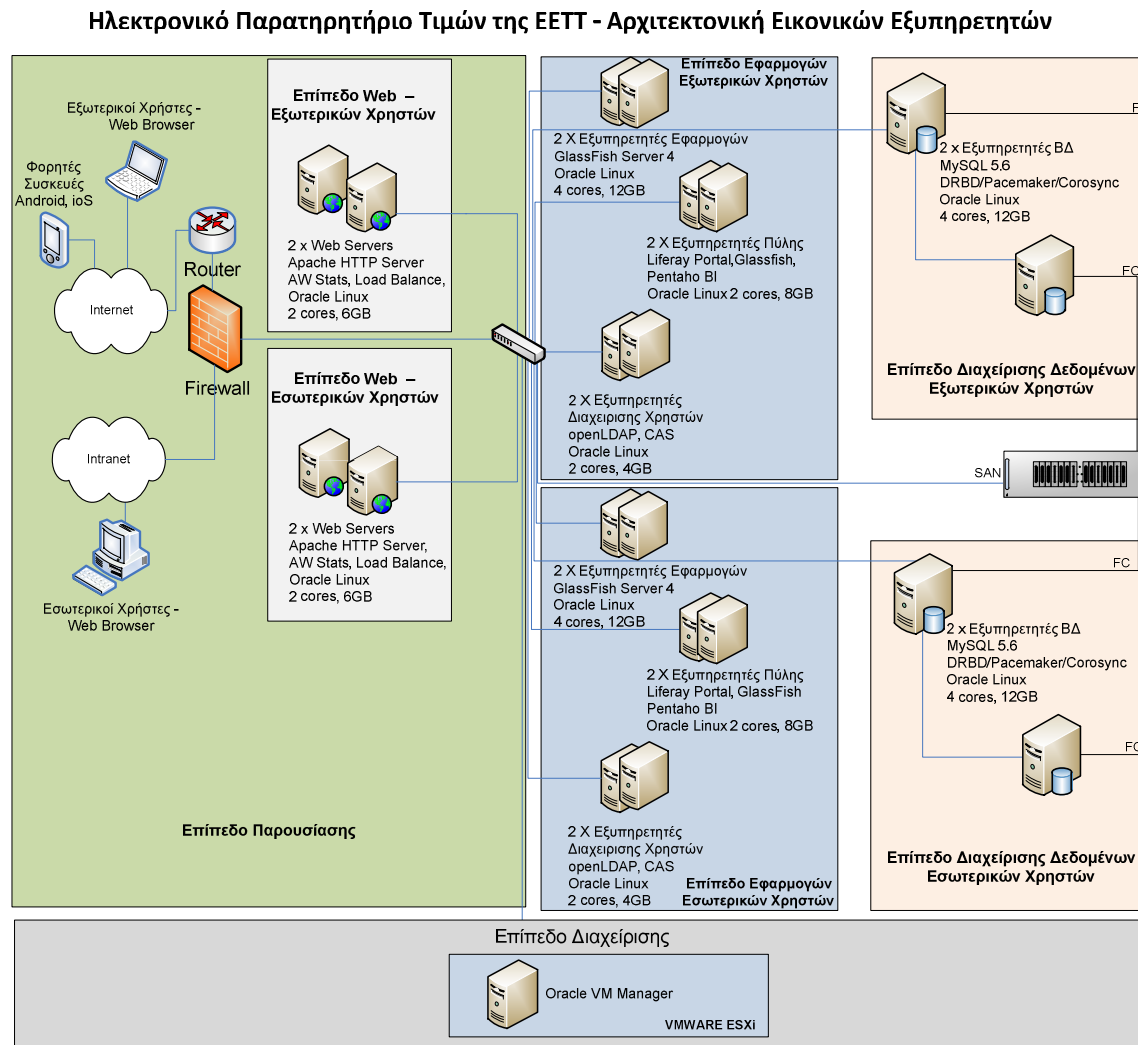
Ηλεκτρονικό Παρατηρητήριο Τιμών της ΕΕΤΤ - Αρχιτεκτονική Εικονικών Εξυπηρετητών

Εξωτερικοί Χρήστες - Web Browser

Φορητές Συσκευές Android, ioS

Internet

Router

Firewall

Intranet

Εσωτερικοί Χρήστες - Web Browser

Επίπεδο Web – Εξωτερικών Χρηστών

2 x Web Servers
Apache HTTP Server
AW Stats, Load Balance,
Oracle Linux
2 cores, 6GB

Επίπεδο Web – Εσωτερικών Χρηστών

2 x Web Servers
Apache HTTP Server,
AW Stats, Load Balance,
Oracle Linux
2 cores, 6GB

Επίπεδο Παρουσίασης

Επίπεδο Εφαρμογών Εξωτερικών Χρηστών

2 X Εξυπηρετητές Εφαρμογών
GlassFish Server 4
Oracle Linux
4 cores, 12GB

2 X Εξυπηρετητές Πύλης
Liferay Portal,Glassfish,
Pentaho BI
Oracle Linux 2 cores, 8GB

2 X Εξυπηρετητές
Διαχείρισης Χρηστών
openLDAP, CAS
Oracle Linux
2 cores, 4GB

2 X Εξυπηρετητές Εφαρμογών
GlassFish Server 4
Oracle Linux
4 cores, 12GB

2 X Εξυπηρετητές Πύλης
Liferay Portal, GlassFish
Pentaho BI
Oracle Linux 2 cores, 8GB

2 X Εξυπηρετητές
Διαχείρισης Χρηστών
openLDAP, CAS
Oracle Linux
2 cores, 4GB

Επίπεδο Εφαρμογών Εσωτερικών Χρηστών

FC

2 x Εξυπηρετητές ΒΔ
MySQL 5.6
DRBD/Pacemaker/Corosync
Oracle Linux
4 cores, 12GB

FC

Επίπεδο Διαχείρισης Δεδομένων Εξωτερικών Χρηστών

SAN

FC

2 x Εξυπηρετητές ΒΔ
MySQL 5.6
DRBD/Pacemaker/Corosync
Oracle Linux
4 cores, 12GB

FC

Επίπεδο Διαχείρισης Δεδομένων Εσωτερικών Χρηστών

Επίπεδο Διαχείρισης

Oracle VM Manager

VMWARE ESXi